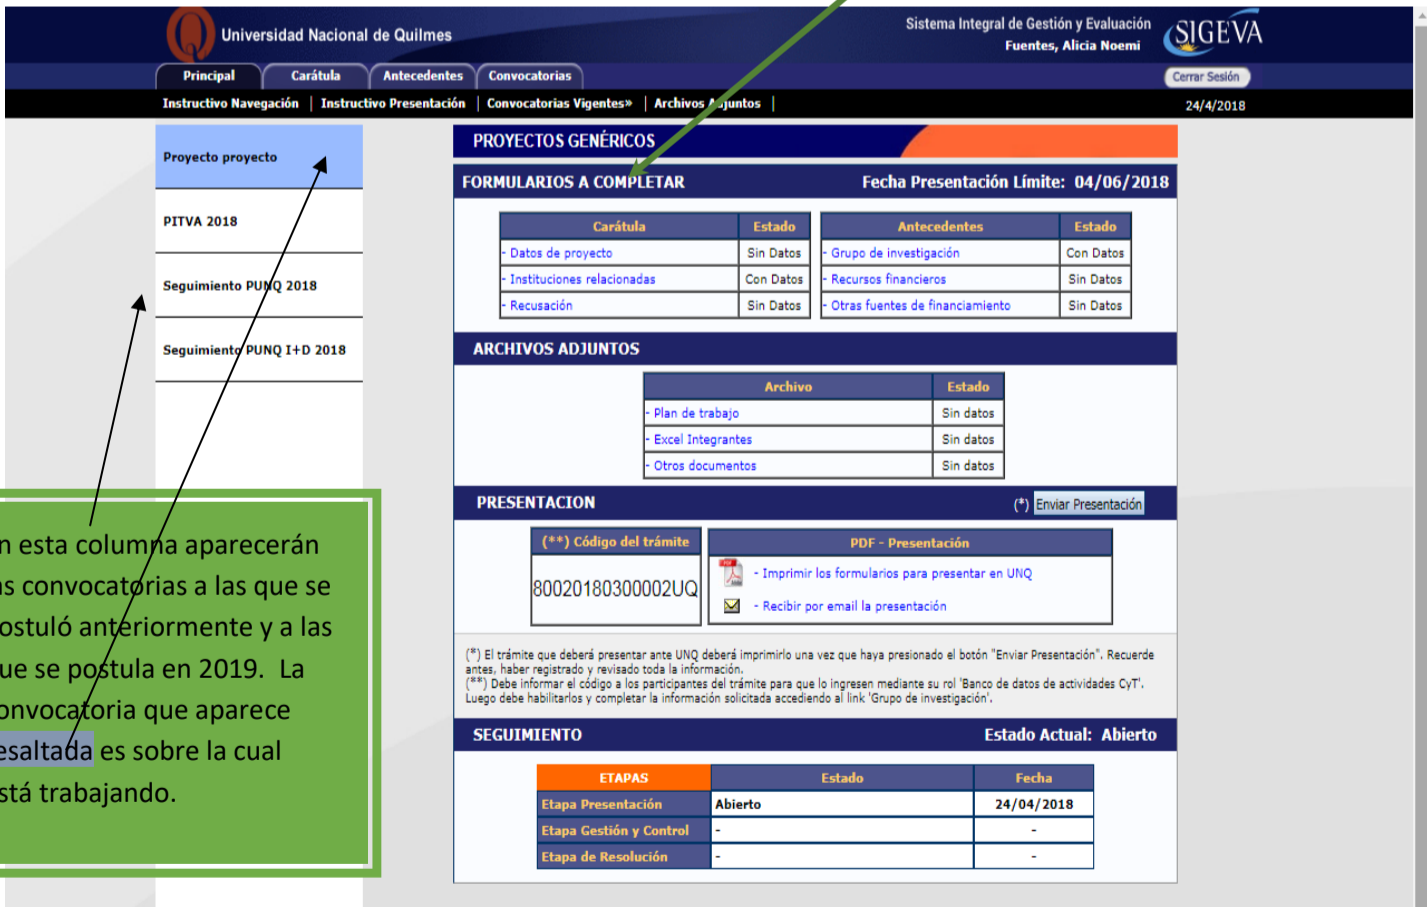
Universidad Nacional de Quilmes

Sistema Integral de Gestión y Evaluación
Fuentes, Alicia Noemi

SIGEVA

Principal | Carátula | Antecedentes | Convocatorias

Cerrar Sesión

Instructivo Navegación | Instructivo Presentación | Convocatorias Vigentes» | Archivos Adjuntos |

24/4/2018

Proyecto proyecto

PITVA 2018

Seguimiento PUNQ 2018

Seguimiento PUNQ I+D 2018

PROYECTOS GENÉRICOS

FORMULARIOS A COMPLETAR

Fecha Presentación Límite: 04/06/2018

| Carátula | Estado |
|---|---|
| - Datos de proyecto | Sin Datos |
| - Instituciones relacionadas | Con Datos |
| - Recusación | Sin Datos |

| Antecedentes | Estado |
|---|---|
| - Grupo de investigación | Con Datos |
| - Recursos financieros | Sin Datos |
| - Otras fuentes de financiamiento | Sin Datos |

ARCHIVOS ADJUNTOS

| Archivo | Estado |
|---|---|
| - Plan de trabajo | Sin datos |
| - Excel Integrantes | Sin datos |
| - Otros documentos | Sin datos |

PRESENTACION

(*) Enviar Presentación

| (**) Código del trámite |
|---|
| 80020180300002UQ |

| PDF - Presentación |
|---|
| - Imprimir los formularios para presentar en UNQ |
| - Recibir por email la presentación |

(*) El trámite que deberá presentar ante UNQ deberá imprimirlo una vez que haya presionado el botón "Enviar Presentación". Recuerde antes, haber registrado y revisado toda la información.
(**) Debe informar el código a los participantes del trámite para que lo ingresen mediante su rol 'Banco de datos de actividades CyT'. Luego debe habilitarlos y completar la información solicitada accediendo al link 'Grupo de investigación'.

SEGUIMIENTO

Estado Actual: Abierto

| ETAPAS | Estado | Fecha |
|---|---|---|
| Etapa Presentación | Abierto | 24/04/2018 |
| Etapa Gestión y Control | - | - |
| Etapa de Resolución | - | - |

n esta columna aparecerán as convocatorias a las que se ostuló anteriormente y a las ue se postula en 2019. La onvocatoria que aparece esaltada es sobre la cual stá trabajando.